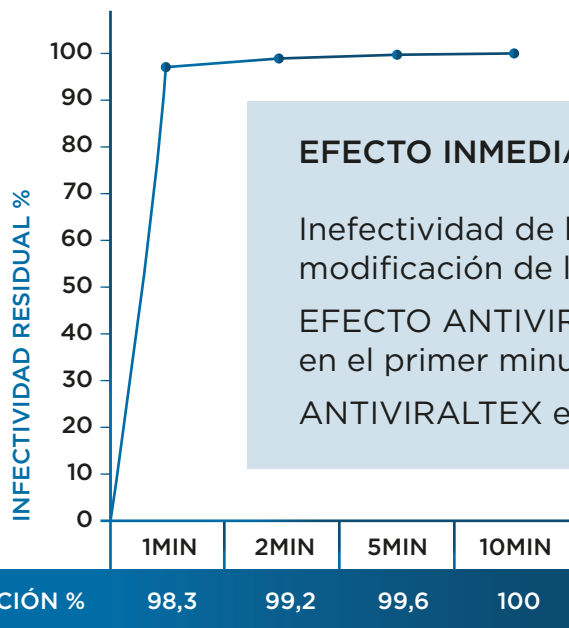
INFECTIVIDAD RESIDUAL %

100
90
80
70
60
50
40
30
20
10
0

EFECTO INMEDIA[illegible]

Inefectividad de l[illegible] modificación de l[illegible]

EFECTO ANTIVIR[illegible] en el primer minu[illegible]

ANTIVIRALTEX e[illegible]

| | 1MIN | 2MIN | 5MIN | 10MIN |
|---|---|---|---|---|
| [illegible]CIÓN % | 98,3 | 99,2 | 99,6 | 100 |